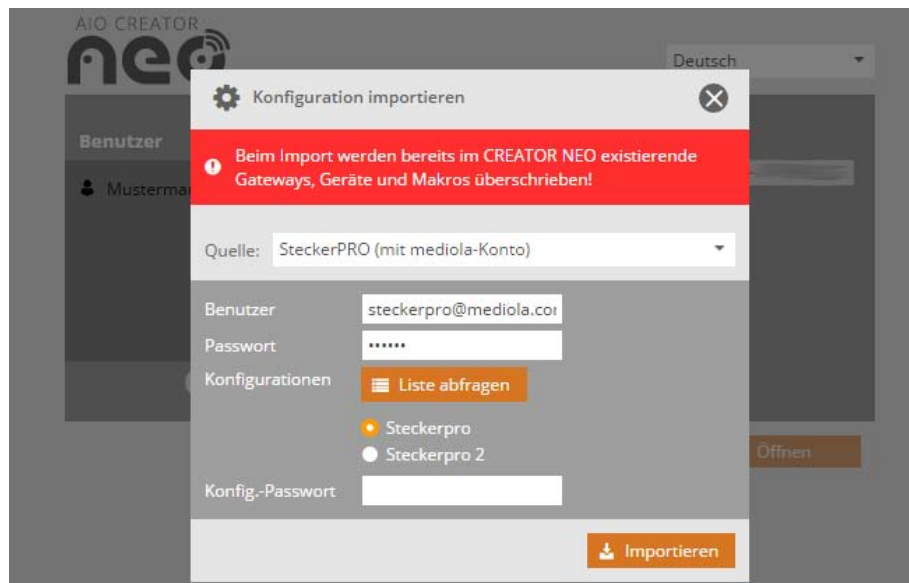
AIO CREATOR
neo

Deutsch

Benutzer

Mustermа

Öffnen

Konfiguration importieren

Beim Import werden bereits im CREATOR NEO existierende Gateways, Geräte und Makros überschrieben!

Quelle: SteckerPRO (mit mediola-Konto)

Benutzer steckerpro@mediola.coı
Passwort ••••••
Konfigurationen Liste abfragen

Steckerpro
Steckerpro 2

Konfig.-Passwort

Importieren